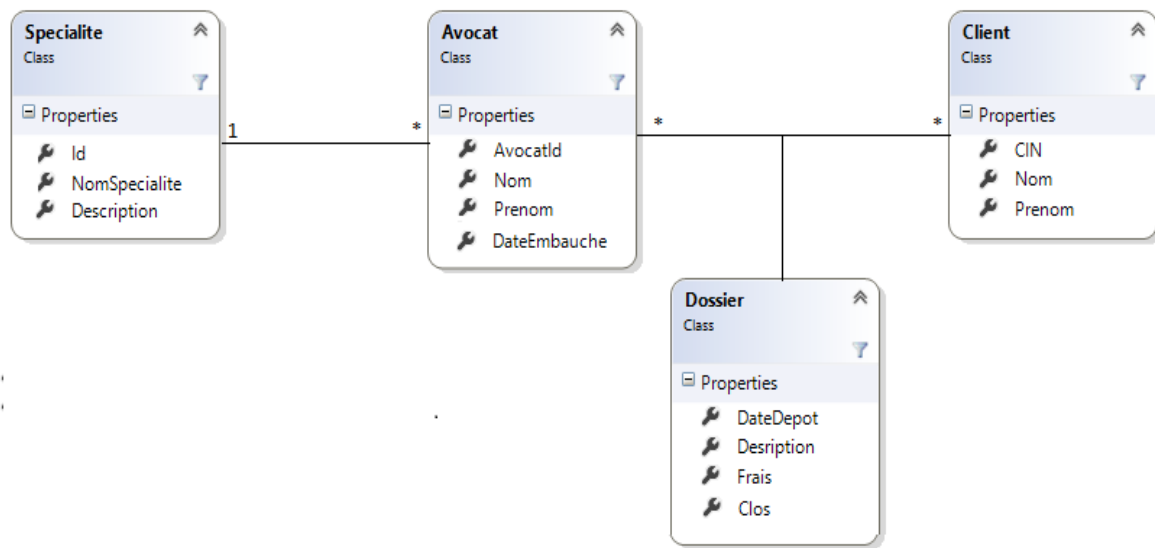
Specialite
Class

Properties
Id
NomSpecialite
Description

1

*

Avocat
Class

Properties
AvocatId
Nom
Prenom
DateEmbauche

*

*

Client
Class

Properties
CIN
Nom
Prenom

Dossier
Class

Properties
DateDepot
Desription
Frais
Clos